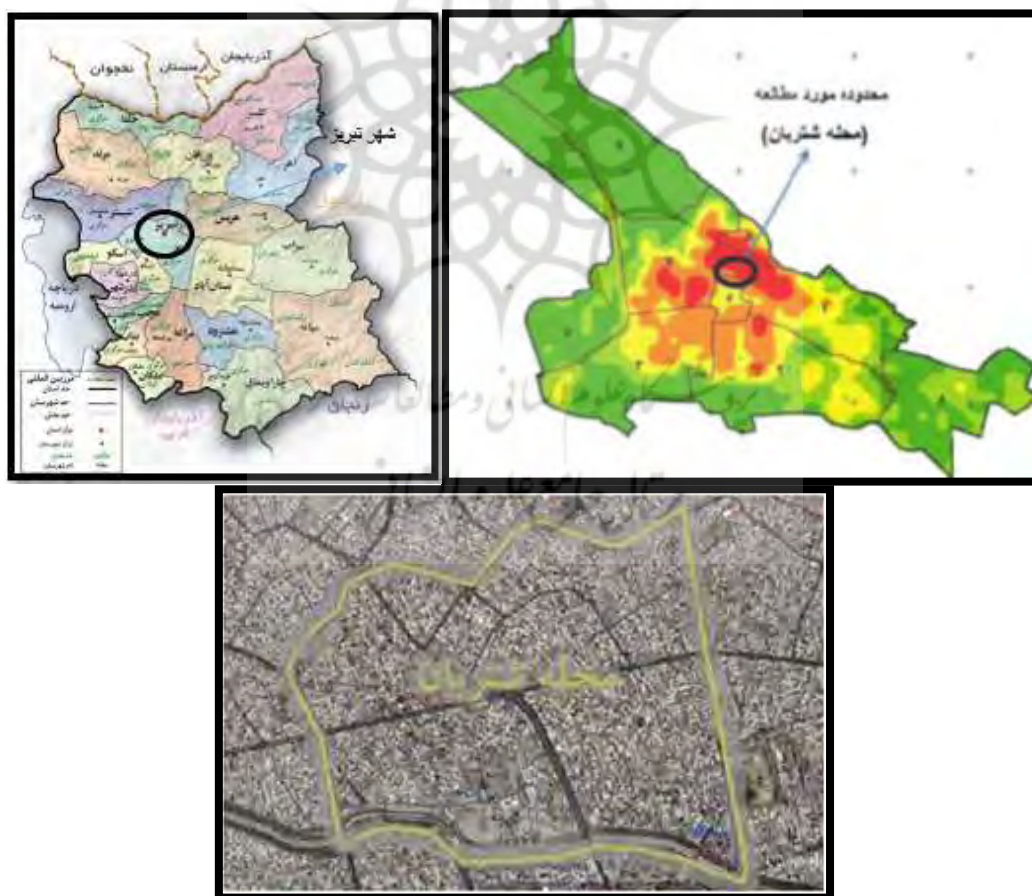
آذربایجان ارمنستان نخجوان

شهر تبریز

اهر

هریس

سراب

مراغه

هشترود

میانه

چاراویماق

ارومیه

دریاچه ارومیه

زنجان

مرز بین المللی
حد استان
حد شهرستان
مرکز استان
مرکز شهرستان

محدوده مورد مطالعه
(محله ششگلان)

محله ششگلان